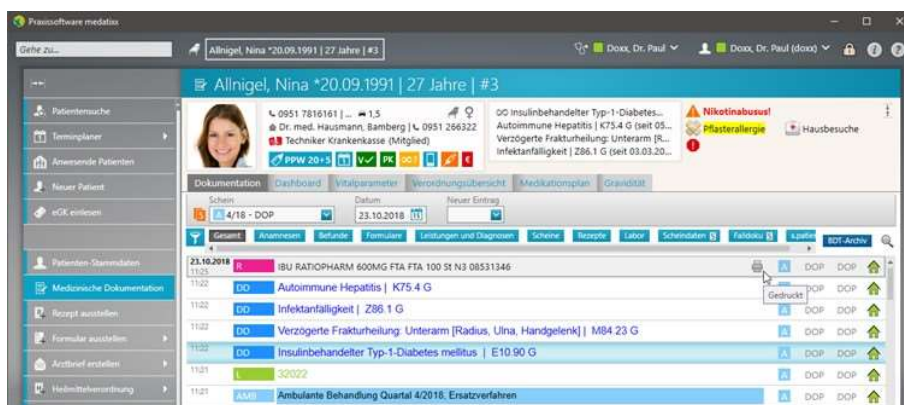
Praxissoftware medatixx

Gehe zu...

Allnigel, Nina *20.09.1991 | 27 Jahre | #3

Doxx, Dr. Paul

Doxx, Dr. Paul (doxx)

Patientensuche
Terminplaner
Anwesende Patienten
Neuer Patient
eGK einlesen

Patienten-Stammdaten
Medizinische Dokumentation
Rezept ausstellen
Formular ausstellen
Arztbrief erstellen
Heilmittelverordnung

Allnigel, Nina *20.09.1991 | 27 Jahre | #3

0951 7816161 | ... 1,5
Dr. med. Hausmann, Bamberg | 0951 266322
Techniker Krankenkasse (Mitglied)
PPW 20+5

Insulinbehandelter Typ-1-Diabetes...
Autoimmune Hepatitis | K75.4 G (seit 05...
Verzögerte Frakturheilung: Unterarm [R...
Infektanfälligkeit | Z86.1 G (seit 03.03.20...

Nikotinabusus!
Pflasterallergie
Hausbesuche

Dokumentation | Dashboard | Vitalparameter | Verordnungsübersicht | Medikationsplan | Gravidität

Schein
4/18 - DOP
Datum
23.10.2018
Neuer Eintrag

Gesamt | Anamnesen | Befunde | Formulare | Leistungen und Diagnosen | Scheine | Rezepte | Labor | Scheindaten | Falldoku | s.patie | BDT-Archiv

| | | | | | |
|---|---|---|---|---|---|
| 23.10.2018 11:25 | R | IBU RATIOPHARM 600MG FTA FTA 100 St N3 08531346 | Gedruckt | DOP | DOP |
| 11:22 | DD | Autoimmune Hepatitis \| K75.4 G | | DOP | DOP |
| 11:22 | DD | Infektanfälligkeit \| Z86.1 G | | DOP | DOP |
| 11:22 | DD | Verzögerte Frakturheilung: Unterarm [Radius, Ulna, Handgelenk] \| M84.23 G | | DOP | DOP |
| 11:22 | DD | Insulinbehandelter Typ-1-Diabetes mellitus \| E10.90 G | | DOP | DOP |
| 11:21 | L | 32022 | | DOP | DOP |
| 11:21 | AMB | Ambulante Behandlung Quartal 4/2018, Ersatzverfahren | | DOP | DOP |